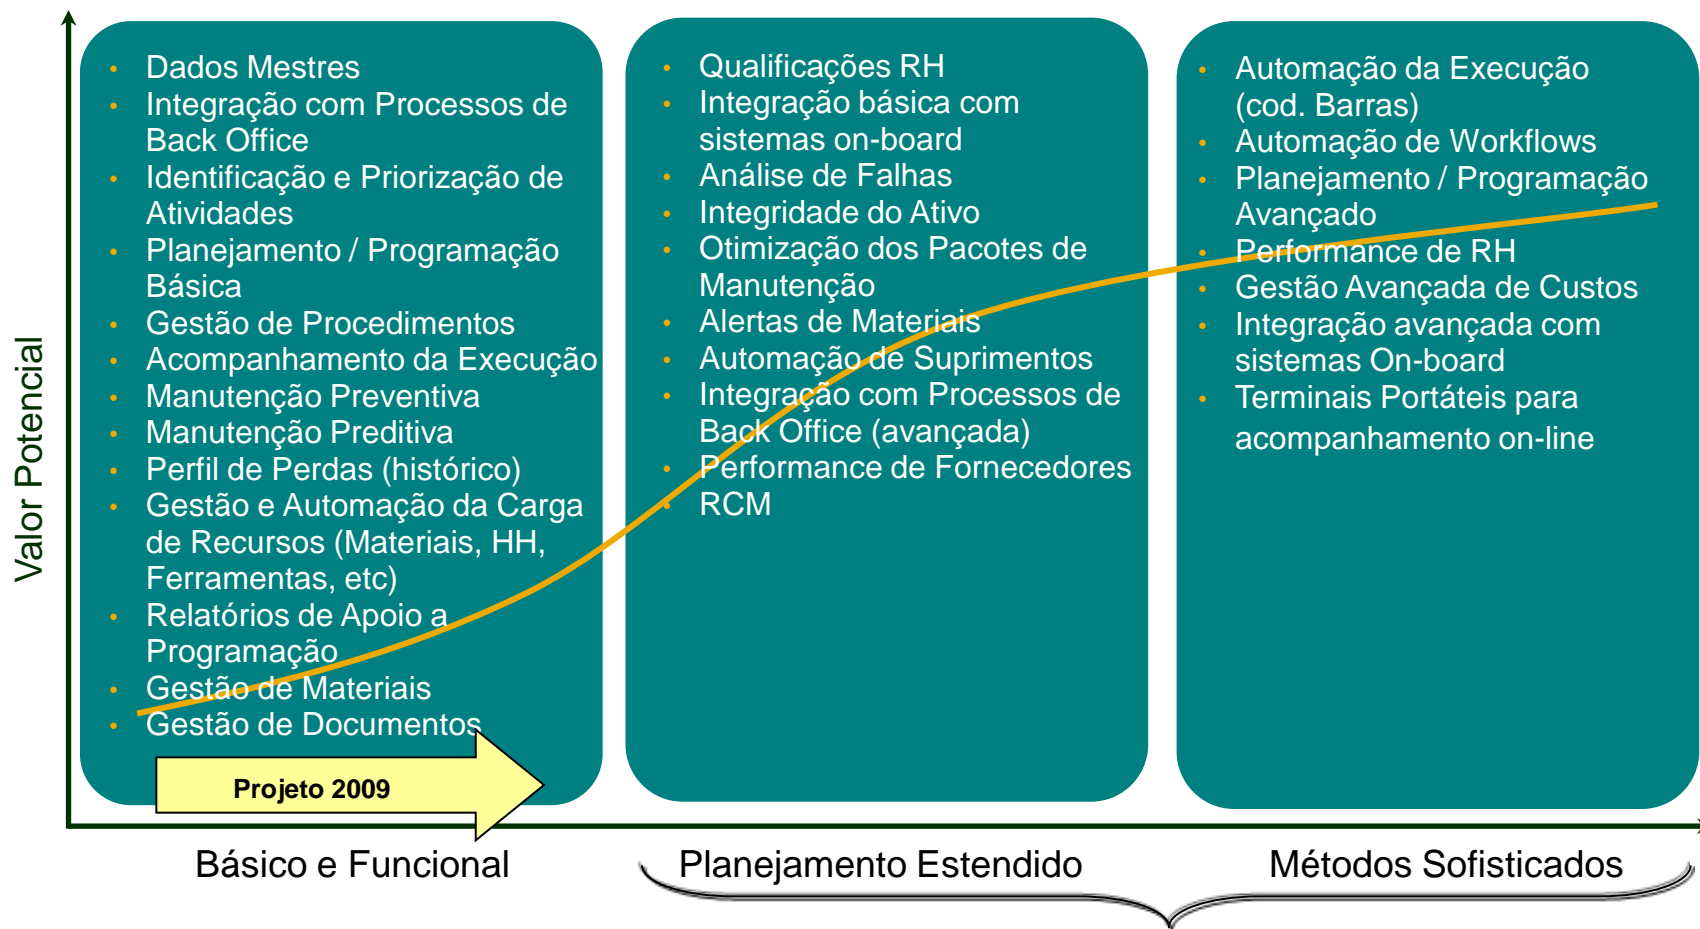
Valor Potencial

- Dados Mestres
- Integração com Processos de Back Office
- Identificação e Priorização de Atividades
- Planejamento / Programação Básica
- Gestão de Procedimentos
- Acompanhamento da Execução
- Manutenção Preventiva
- Manutenção Preditiva
- Perfil de Perdas (histórico)
- Gestão e Automação da Carga de Recursos (Materiais, HH, Ferramentas, etc)
- Relatórios de Apoio a Programação
- Gestão de Materiais
- Gestão de Documentos

Projeto 2009

- Qualificações RH
- Integração básica com sistemas on-board
- Análise de Falhas
- Integridade do Ativo
- Otimização dos Pacotes de Manutenção
- Alertas de Materiais
- Automação de Suprimentos
- Integração com Processos de Back Office (avançada)
- Performance de Fornecedores
- RCM

- Automação da Execução (cod. Barras)
- Automação de Workflows
- Planejamento / Programação Avançado
- Performance de RH
- Gestão Avançada de Custos
- Integração avançada com sistemas On-board
- Terminais Portáteis para acompanhamento on-line

Básico e Funcional

Planejamento Estendido

Métodos Sofisticados